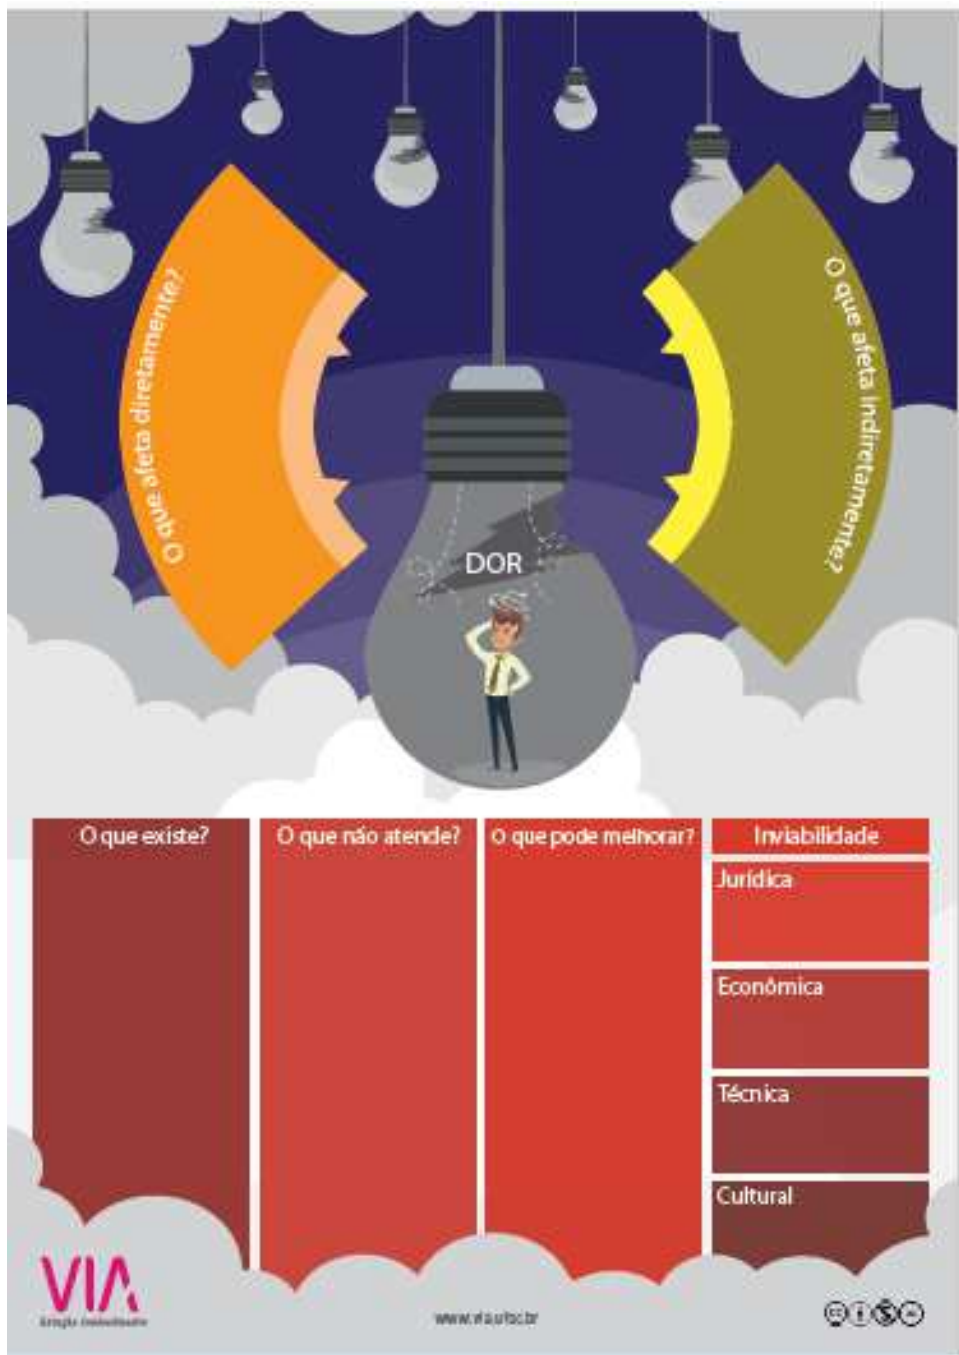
O que afeta diretamente?

O que afeta indiretamente?

DOR

| O que existe? | O que não atende? | O que pode melhorar? | Inviabilidade |
|---|---|---|---|
| | | | Jurídica |
| | | | Econômica |
| | | | Técnica |
| | | | Cultural |

VIA
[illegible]

www.via.ufsc.br